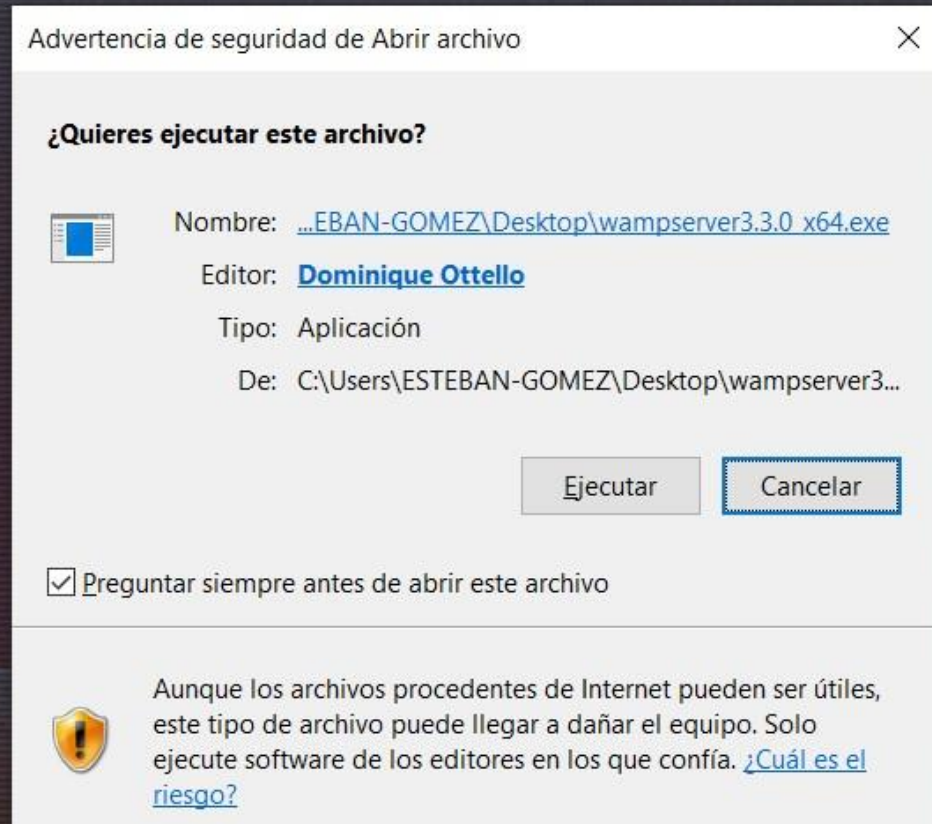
Advertencia de seguridad de Abrir archivo

¿Quieres ejecutar este archivo?

Nombre: ...EBAN-GOMEZ\Desktop\wampserver3.3.0_x64.exe

Editor: Dominique Ottello

Tipo: Aplicación

De: C:\Users\ESTEBAN-GOMEZ\Desktop\wampserver3...

Ejecutar

Cancelar

Preguntar siempre antes de abrir este archivo

Aunque los archivos procedentes de Internet pueden ser útiles, este tipo de archivo puede llegar a dañar el equipo. Solo ejecute software de los editores en los que confía. ¿Cuál es el riesgo?